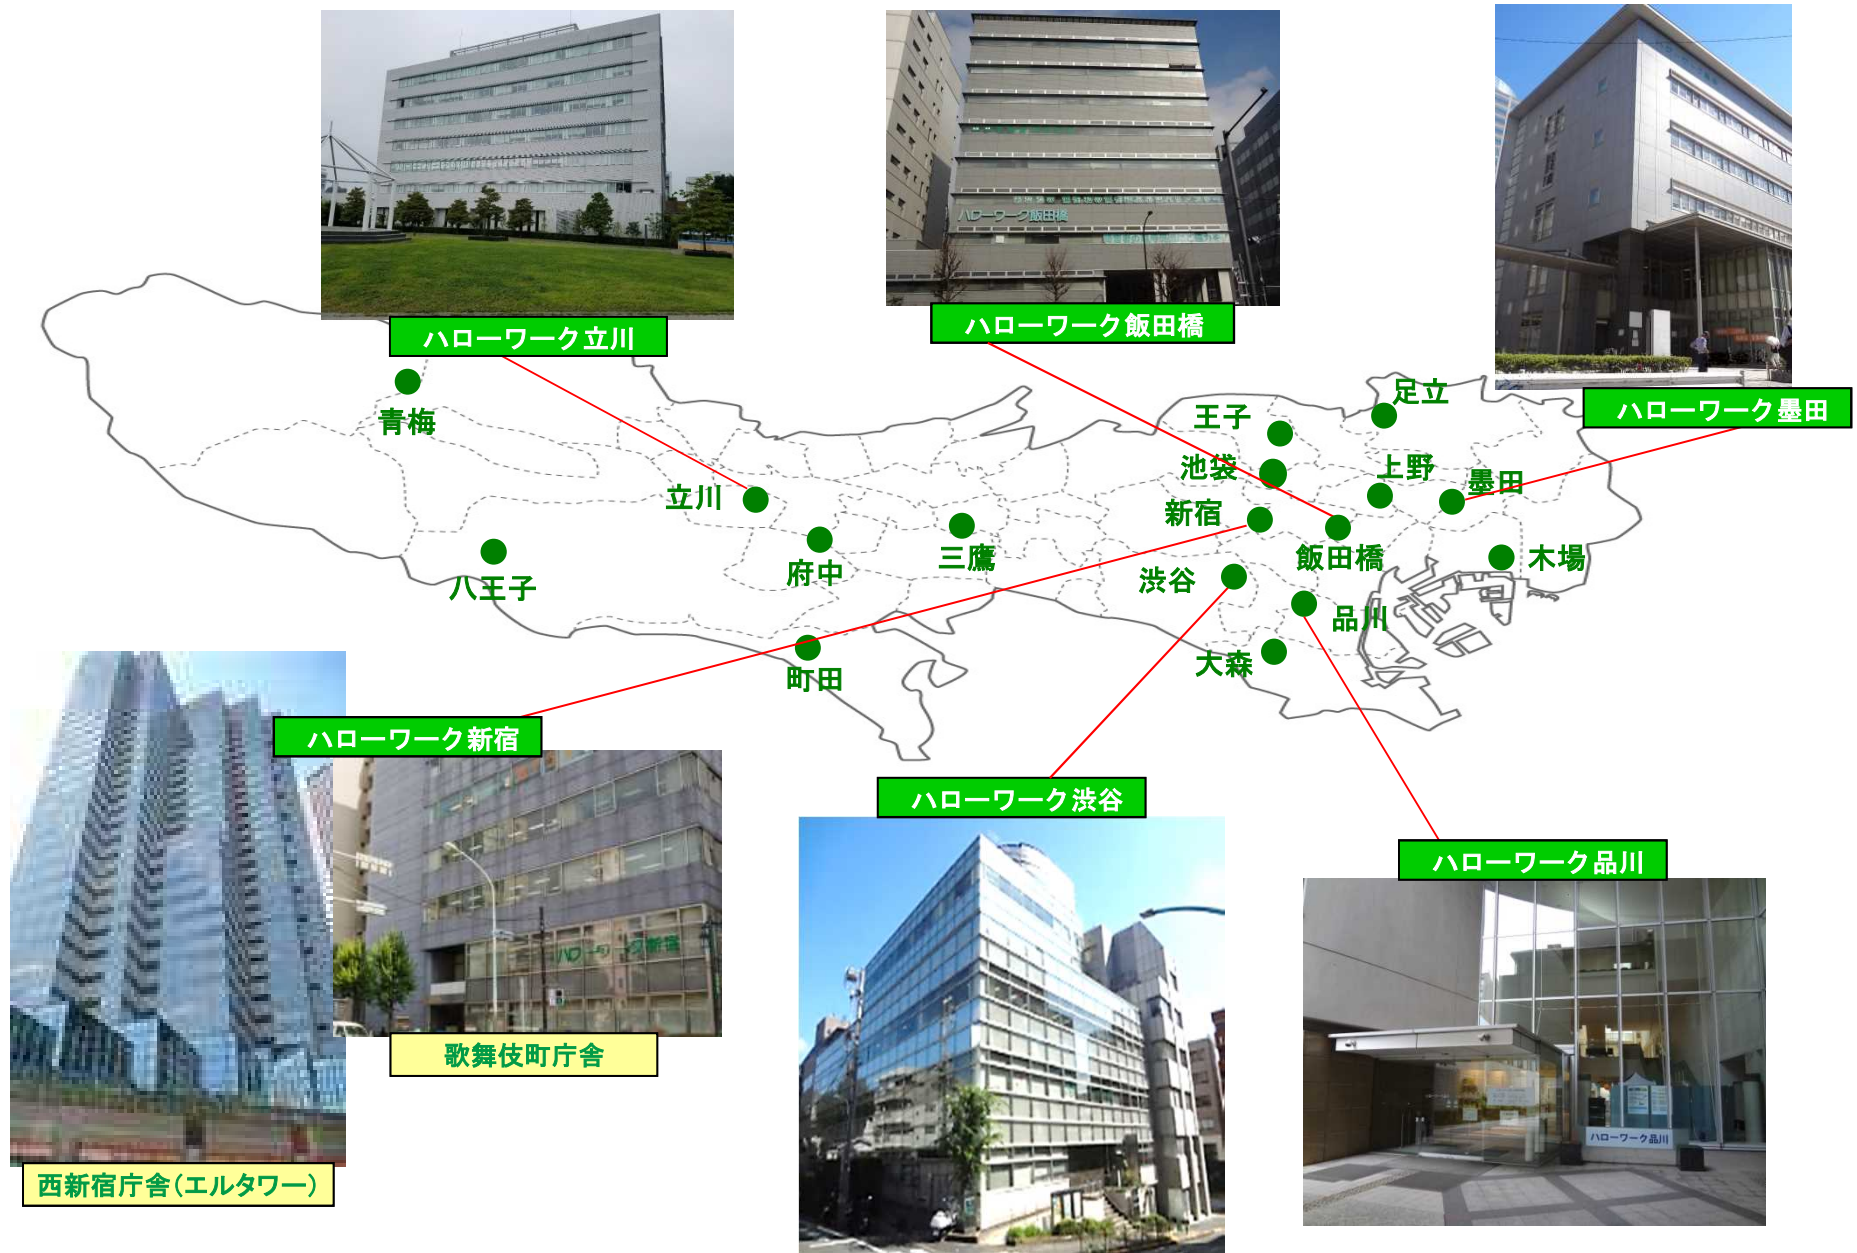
ハローワーク立川

ハローワーク飯田橋

ハローワーク墨田

ハローワーク飯田橋

青梅
立川
八王子
府中
三鷹
町田
王子
足立
池袋
上野
墨田
新宿
飯田橋
木場
渋谷
品川
大森

ハローワーク新宿

歌舞伎町庁舎

西新宿庁舎(エルタワー)

ハローワーク渋谷

ハローワーク品川

ハローワーク品川